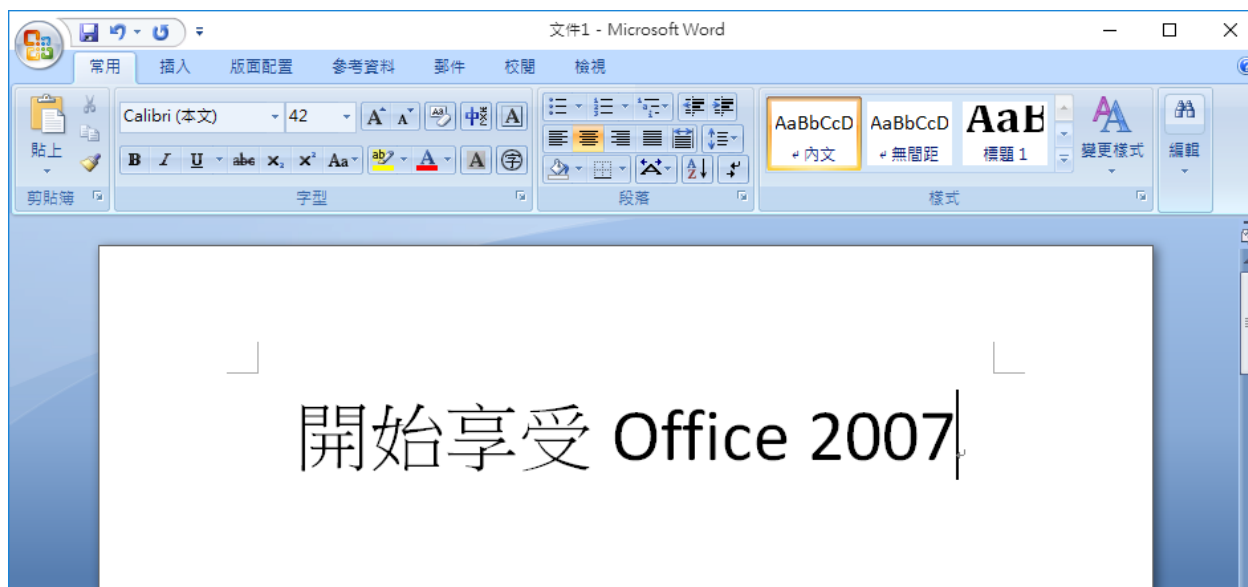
文件1 - Microsoft Word

常用 插入 版面配置 參考資料 郵件 校閱 檢視

貼上
剪貼簿

Calibri (本文) 42
B I U abe $X_2$ $X^2$ Aa
字型

段落

AaBbCcD AaBbCcD AaB
↵內文 ↵無間距 標題 1
變更樣式
樣式

編輯

開始享受 Office 2007